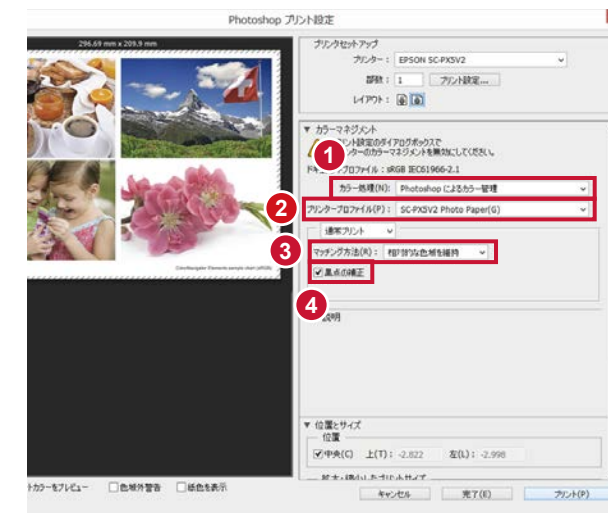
Photoshop プリント設定

296.69 mm x 209.9 mm

ColorNavigator Elements sample chart (sRGB)

プリンターセットアップ

プリンター： EPSON SC-PX5V2

部数： 1 プリント設定...

レイアウト：

▼ カラーマネジメント

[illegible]ント設定のダイアログボックスで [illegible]ンターのカラーマネジメントを無効にしてください。

ドキ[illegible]プロファイル：sRGB IEC61966-2.1

1

カラー処理(N)： Photoshop によるカラー管理

2

プリンタープロファイル(P)： SC-PX5V2 Photo Paper(G)

通常プリント

3

マッチング方法(R)： 相対的な色域を維持

黒点の補正

4

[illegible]説明

▼ 位置とサイズ

位置

中央(C) 上(T)： -2.822 左(L)： -2.998

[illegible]カラーをプレビュー 色域外警告 紙色を表示

キャンセル 完了(E) プリント(P)